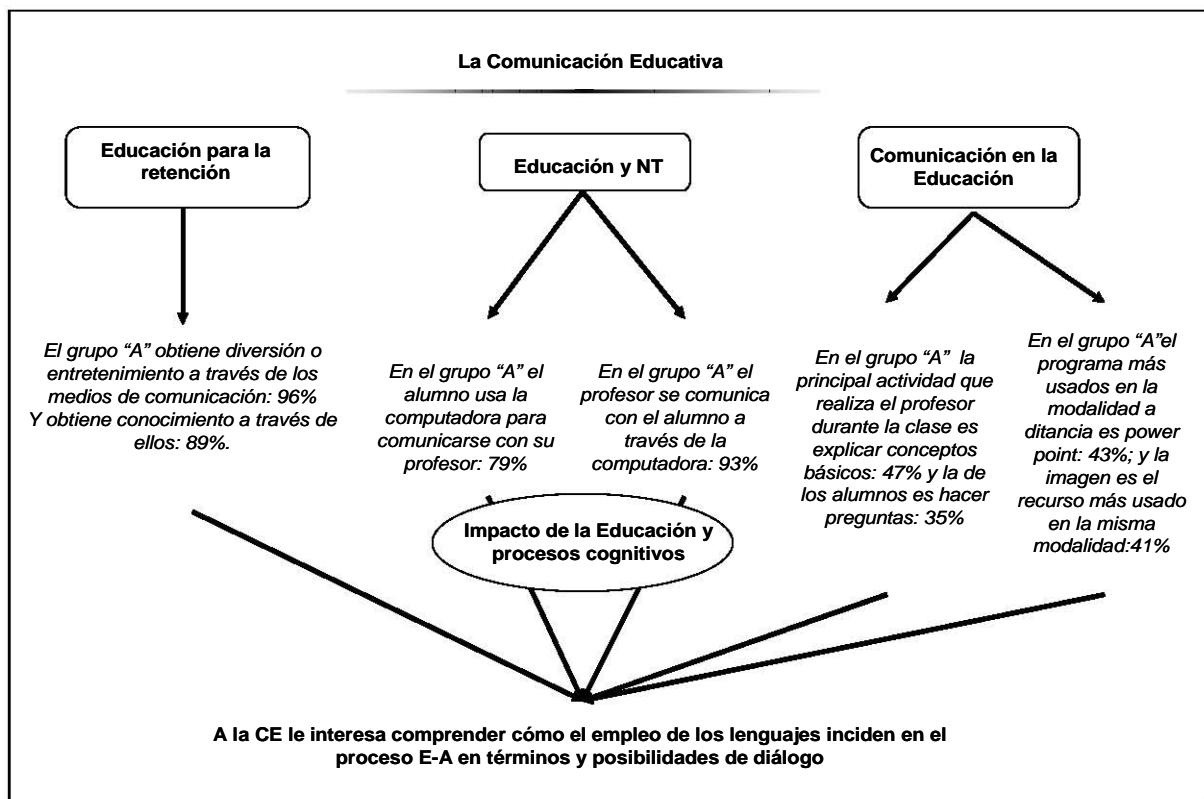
La Comunicación Educativa

Educación para la retención

Educación y NT

Comunicación en la Educación

El grupo "A" obtiene diversión o entretenimiento a través de los medios de comunicación: 96%
Y obtiene conocimiento a través de ellos: 89%.

En el grupo "A" el alumno usa la computadora para comunicarse con su profesor: 79%

En el grupo "A" el profesor se comunica con el alumno a través de la computadora: 93%

En el grupo "A" la principal actividad que realiza el profesor durante la clase es explicar conceptos básicos: 47% y la de los alumnos es hacer preguntas: 35%

En el grupo "A"el programa más usados en la modalidad a ditancia es power point: 43%; y la imagen es el recurso más usado en la misma modalidad:41%

Impacto de la Educación y procesos cognitivos

A la CE le interesa comprender cómo el empleo de los lenguajes inciden en el proceso E-A en términos y posibilidades de diálogo